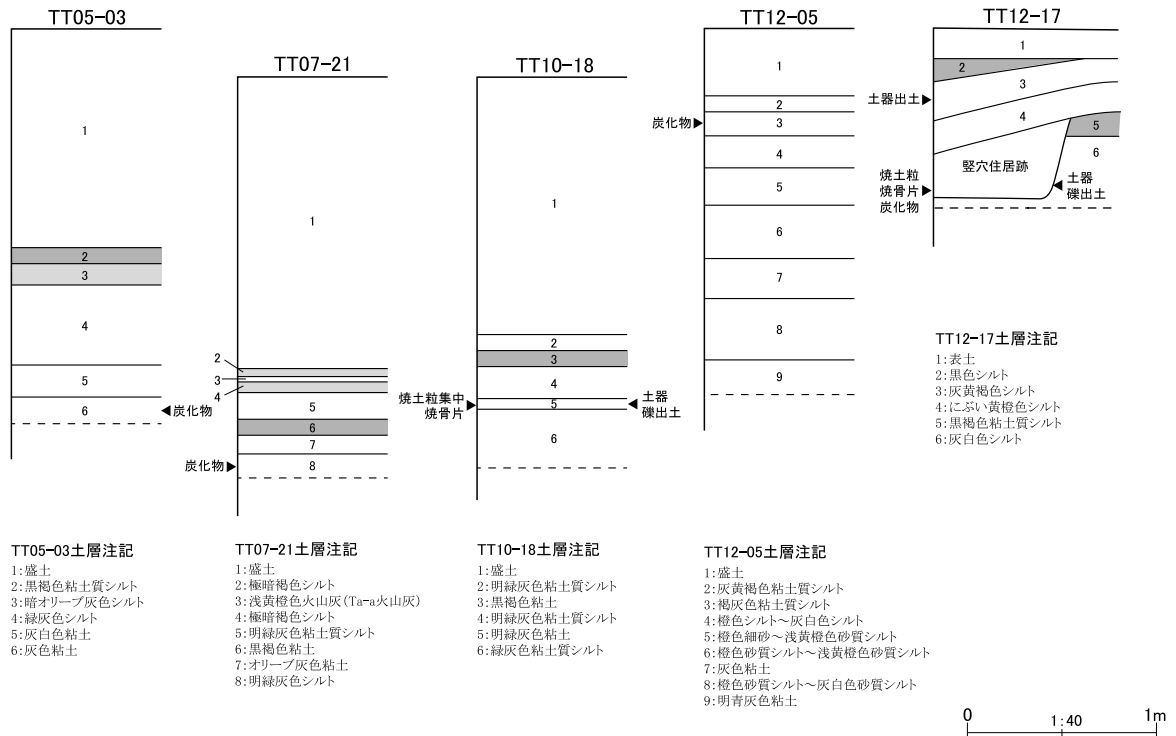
TT05-03

1
2
3
4
5
6
◀炭化物

TT07-21

1
2
3
4
5
6
7
炭化物▶
8

TT10-18

1
2
3
4
焼土粒集中
焼骨片
5
◀土器
礫出土
6

TT12-05

1
2
炭化物▶
3
4
5
6
7
8
9

TT12-17

1
2
土器出土▶
3
4
5
6
竪穴住居跡
焼土粒
焼骨片
炭化物
◀土器
礫出土

TT12-17土層注記
1:表土
2:黒色シルト
3:灰黄褐色シルト
4:にぶい黄橙色シルト
5:黒褐色粘土質シルト
6:灰白色シルト

TT05-03土層注記
1:盛土
2:黒褐色粘土質シルト
3:暗オリーブ灰色シルト
4:緑灰色シルト
5:灰白色粘土
6:灰色粘土

TT07-21土層注記
1:盛土
2:極暗褐色シルト
3:浅黄橙色火山灰(Ta-a火山灰)
4:極暗褐色シルト
5:明緑灰色粘土質シルト
6:黒褐色粘土
7:オリーブ灰色粘土
8:明緑灰色シルト

TT10-18土層注記
1:盛土
2:明緑灰色粘土質シルト
3:黒褐色粘土
4:明緑灰色粘土質シルト
5:明緑灰色粘土
6:緑灰色粘土質シルト

TT12-05土層注記
1:盛土
2:灰黄褐色粘土質シルト
3:褐灰色粘土質シルト
4:橙色シルト~灰白色シルト
5:橙色細砂~浅黄橙色砂質シルト
6:橙色砂質シルト~浅黄橙色砂質シルト
7:灰色粘土
8:橙色砂質シルト~灰白色砂質シルト
9:明青灰色粘土

0 1:40 1m